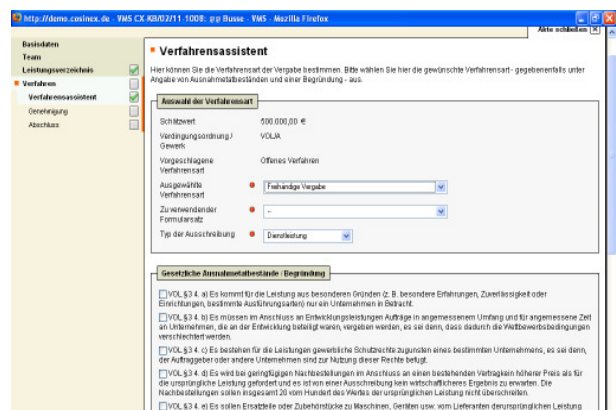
http://demo.cosinex.de - VMS CX-KB/02/11-1008: gg Busse - VMS - Mozilla Firefox

Akte schließen

Basisdaten
Team
Leistungsverzeichnis
Verfahren
Verfahrensassistent
Genehmigung
Abschluss

Verfahrensassistent

Hier können Sie die Verfahrensart der Vergabe bestimmen. Bitte wählen Sie hier die gewünschte Verfahrensart - gegebenenfalls unter Angabe von Ausnahmetatbeständen und einer Begründung - aus.

Auswahl der Verfahrensart

| | |
|---|---|
| Schätzwert | 600.000,00 € |
| Verdingungsordnung / Gewerk | VOL/A |
| Vorgeschlagene Verfahrensart | Offenes Verfahren |
| Ausgewählte Verfahrensart | Freihändige Vergabe |
| Zu verwendender Formularsatz | -- |
| Typ der Ausschreibung | Dienstleistung |

Gesetzliche Ausnahmetatbestände / Begründung

VOL §3 4. a) Es kommt für die Leistung aus besonderen Gründen (z. B. besondere Erfahrungen, Zuverlässigkeit oder Einrichtungen, bestimmte Ausführungsarten) nur ein Unternehmen in Betracht.

VOL §3 4. b) Es müssen im Anschluss an Entwicklungsleistungen Aufträge in angemessenem Umfang und für angemessene Zeit an Unternehmen, die an der Entwicklung beteiligt waren, vergeben werden, es sei denn, dass dadurch die Wettbewerbsbedingungen verschlechtert werden.

VOL §3 4. c) Es bestehen für die Leistungen gewerbliche Schutzrechte zugunsten eines bestimmten Unternehmens, es sei denn, der Auftraggeber oder andere Unternehmen sind zur Nutzung dieser Rechte befugt.

VOL §3 4. d) Es wird bei geringfügigen Nachbestellungen im Anschluss an einen bestehenden Vertrag kein höherer Preis als für die ursprüngliche Leistung gefordert und es ist von einer Ausschreibung kein wirtschaftlicheres Ergebnis zu erwarten. Die Nachbestellungen sollen insgesamt 20 vom Hundert des Wertes der ursprünglichen Leistung nicht überschreiten.

VOL §3 4. e) Es sollen Ersatzteile oder Zubehörstücke zu Maschinen, Geräten usw. vom Lieferanten der ursprünglichen Leistung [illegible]